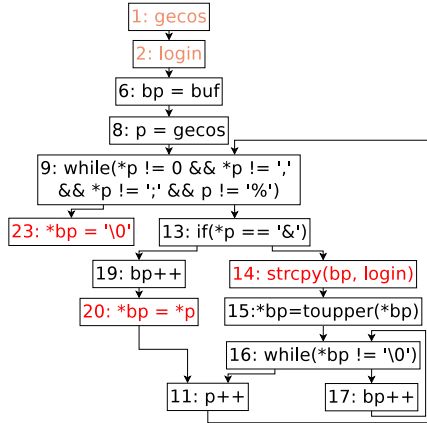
1: gecos

2: login

6: bp = buf

8: p = gecos

9: while(*p != 0 && *p != ',' && *p != ';' && p != '%')

23: *bp = '\0'

13: if(*p == '&')

19: bp++

14: strcpy(bp, login)

20: *bp = *p

15:*bp=toupper(*bp)

16: while(*bp != '\0')

11: p++

17: bp++